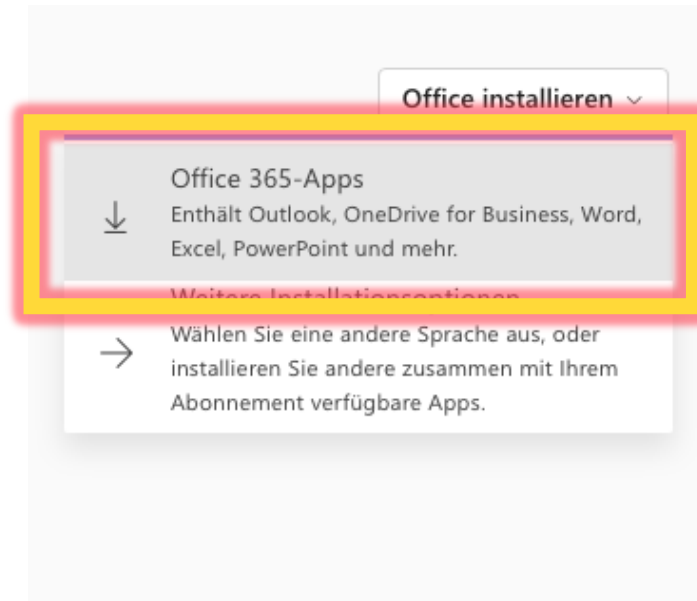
Office installieren ⌄

Office 365-Apps
Enthält Outlook, OneDrive for Business, Word, Excel, PowerPoint und mehr.

Weitere Installationsoptionen
Wählen Sie eine andere Sprache aus, oder installieren Sie andere zusammen mit Ihrem Abonnement verfügbare Apps.